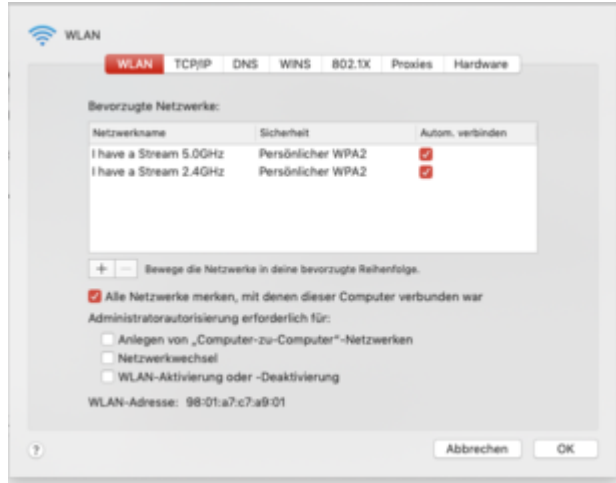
WLAN

WLAN TCP/IP DNS WINS 802.1X Proxies Hardware

Bevorzugte Netzwerke:

| Netzwerkname | Sicherheit | Autom. verbinden |
|---|---|---|
| I have a Stream 5.0GHz | Persönlicher WPA2 | ☑ |
| I have a Stream 2.4GHz | Persönlicher WPA2 | ☑ |

+ − Bewege die Netzwerke in deine bevorzugte Reihenfolge.

☑ Alle Netzwerke merken, mit denen dieser Computer verbunden war

Administratorautorisierung erforderlich für:

☐ Anlegen von „Computer-zu-Computer"-Netzwerken

☐ Netzwerkwechsel

☐ WLAN-Aktivierung oder -Deaktivierung

WLAN-Adresse: 98:01:a7:c7:a9:01

?

Abbrechen OK